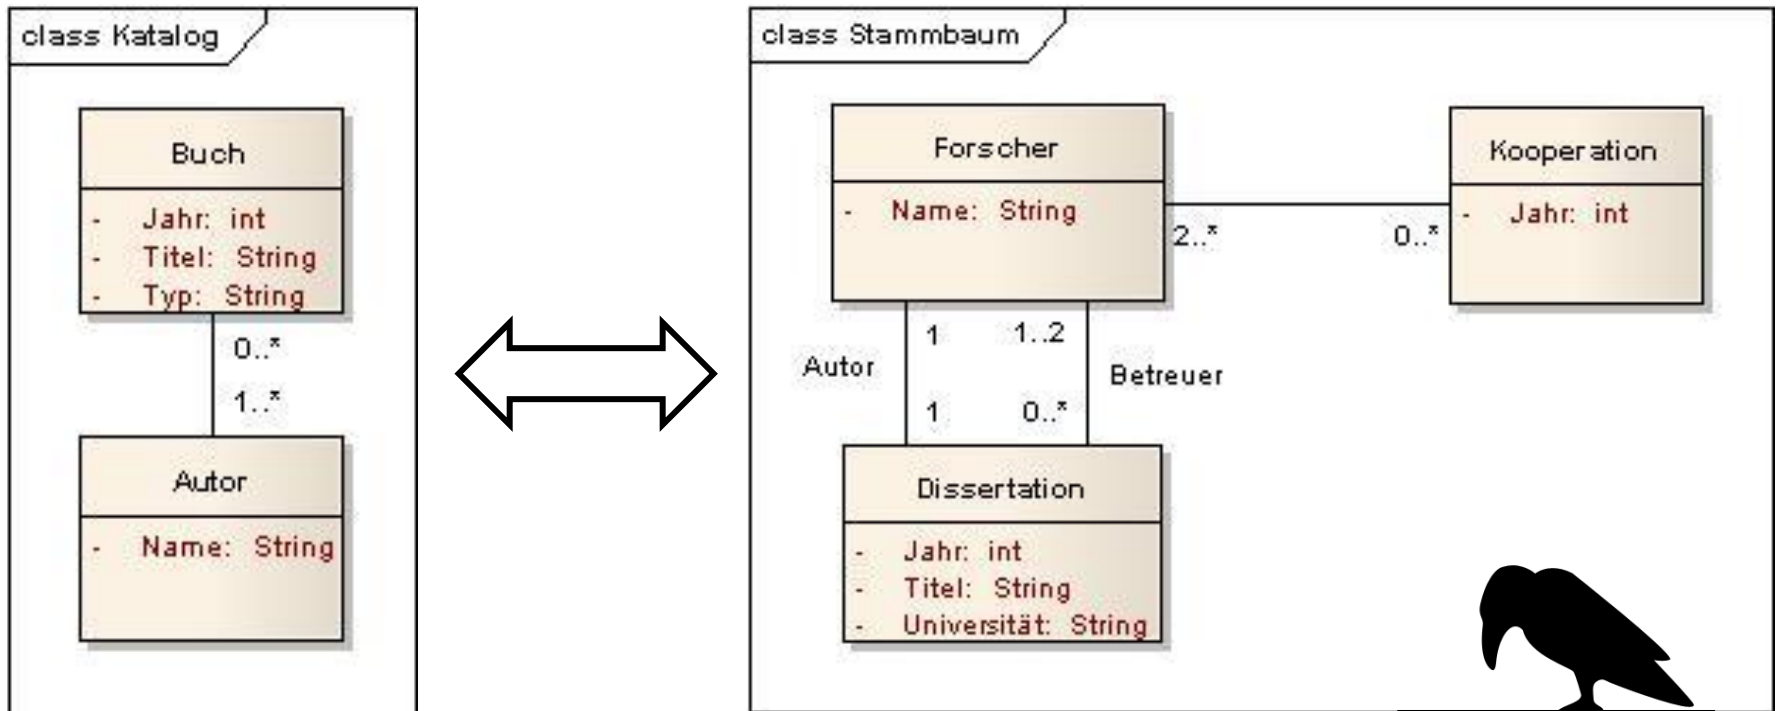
class Katalog

Buch
- Jahr: int
- Titel: String
- Typ: String

0..*

1..*

Autor
- Name: String

class Stammbaum

Forscher
- Name: String

2..*

0..*

Kooperation
- Jahr: int

1

1..2

Autor

Betreuer

1

0..*

Dissertation
- Jahr: int
- Titel: String
- Universität: String